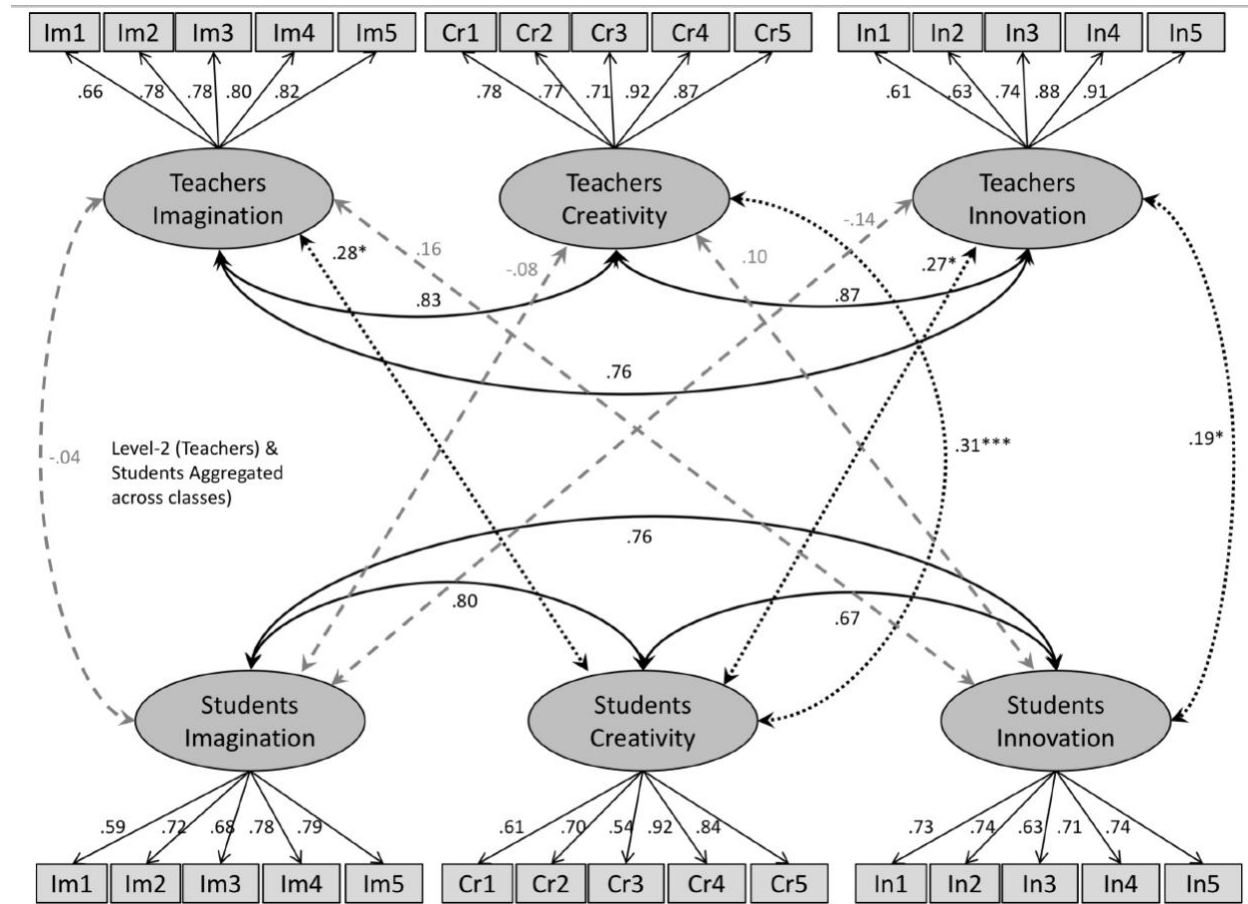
Im1 Im2 Im3 Im4 Im5
Cr1 Cr2 Cr3 Cr4 Cr5
In1 In2 In3 In4 In5

.66 .78 .78 .80 .82
.78 .77 .71 .92 .87
.61 .63 .74 .88 .91

Teachers Imagination
Teachers Creativity
Teachers Innovation

.28*
.16
-.08
.10
-.14
.27*
.83
.87
.76

-.04

Level-2 (Teachers) & Students Aggregated across classes)

.31***
.19*

.76
.80
.67

Students Imagination
Students Creativity
Students Innovation

.59 .72 .68 .78 .79
.61 .70 .54 .92 .84
.73 .74 .63 .71 .74

Im1 Im2 Im3 Im4 Im5
Cr1 Cr2 Cr3 Cr4 Cr5
In1 In2 In3 In4 In5